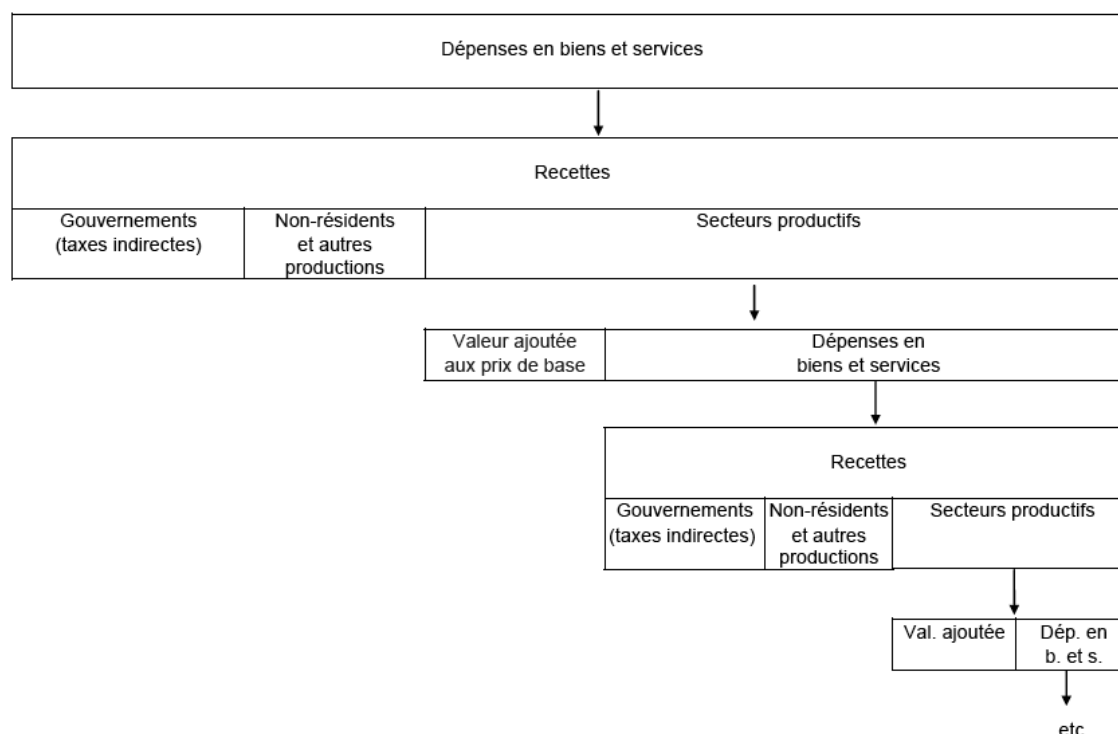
Dépenses en biens et services

Recettes

Gouvernements (taxes indirectes)

Non-résidents et autres productions

Secteurs productifs

Valeur ajoutée aux prix de base

Dépenses en biens et services

Recettes

Gouvernements (taxes indirectes)

Non-résidents et autres productions

Secteurs productifs

Val. ajoutée

Dép. en b. et s.

etc.